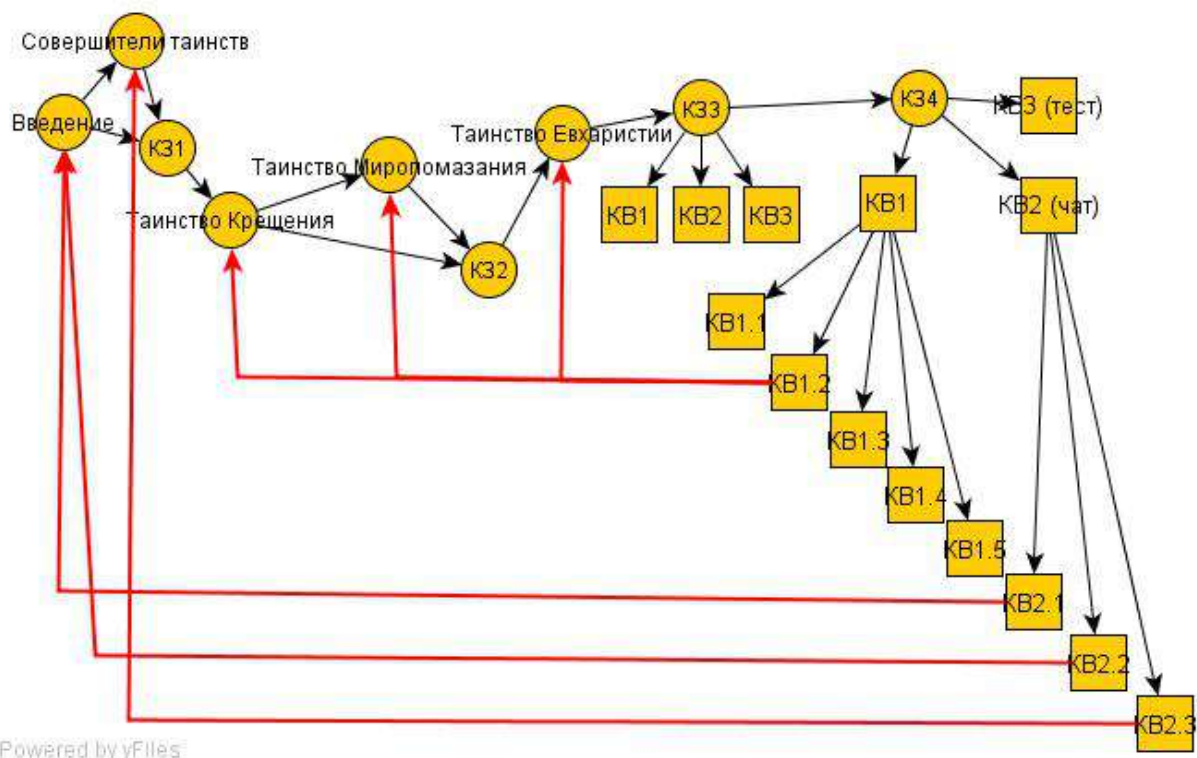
Совершители таинств

Введение

КЗ1

Таинство Миропомазания

Таинство Евхаристии

КЗ3

КЗ4

КВ3 (тест)

Таинство Крещения

КЗ2

КВ1

КВ2

КВ3

КВ1

КВ2 (чат)

КВ1.1

КВ1.2

КВ1.3

КВ1.4

КВ1.5

КВ2.1

КВ2.2

КВ2.3

Powered by yFiles